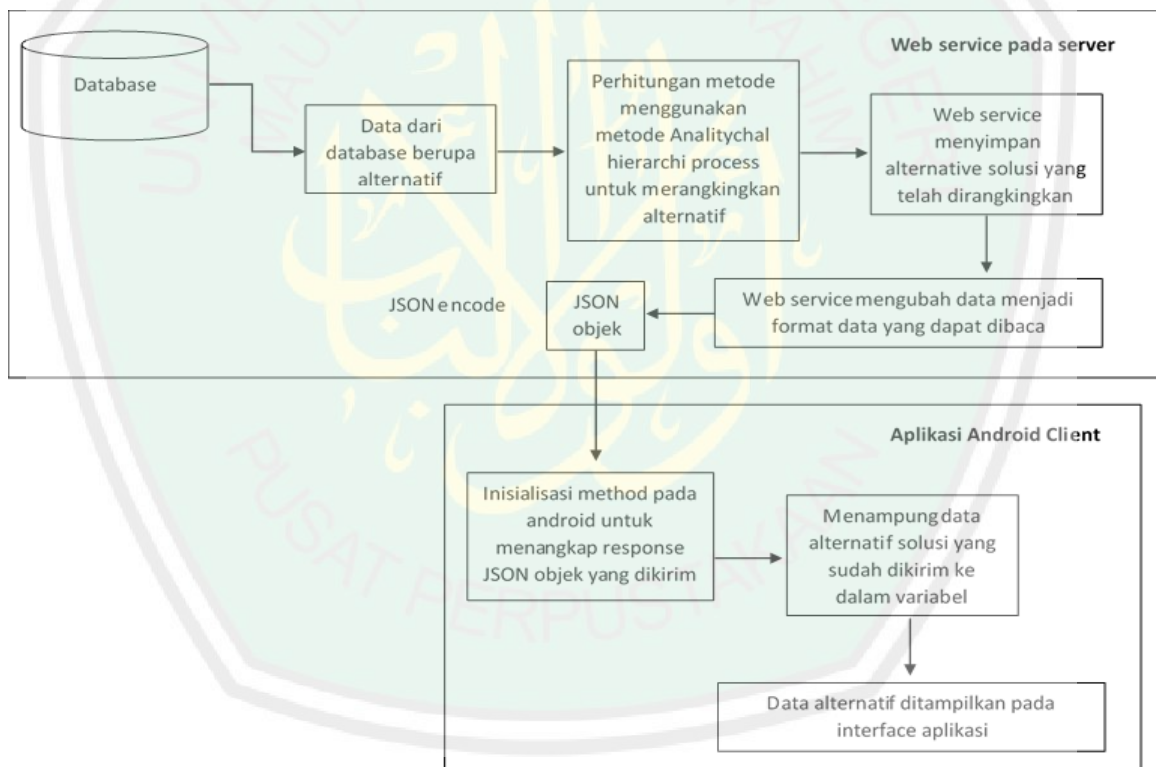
Web service pada server

Database

Data dari database berupa alternatif

Perhitungan metode menggunakan metode Analitychal hierarchi process untuk merangkingkan alternatif

Web service menyimpan alternative solusi yang telah dirangkingkan

JSON encode

JSON objek

Web service mengubah data menjadi format data yang dapat dibaca

Aplikasi Android Client

Inisialisasi method pada android untuk menangkap response JSON objek yang dikirim

Menampung data alternatif solusi yang sudah dikirim ke dalam variabel

Data alternatif ditampilkan pada interface aplikasi